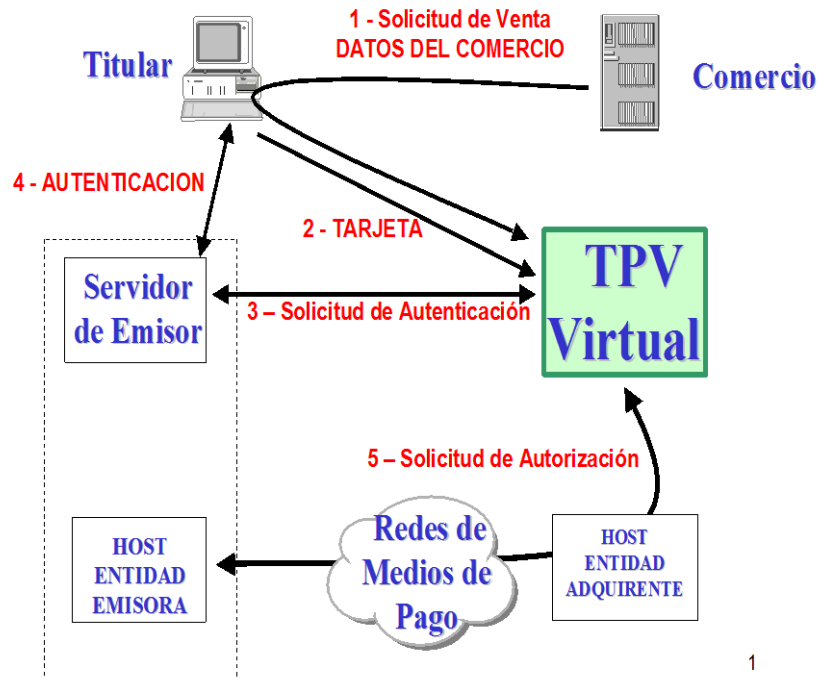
Titular

1 - Solicitud de Venta
DATOS DEL COMERCIO

Comercio

4 - AUTENTICACION

2 - TARJETA

TPV
Virtual

Servidor
de Emisor

3 – Solicitud de Autenticación

5 – Solicitud de Autorización

HOST
ENTIDAD
EMISORA

Redes de
Medios de
Pago

HOST
ENTIDAD
ADQUIRENTE

1